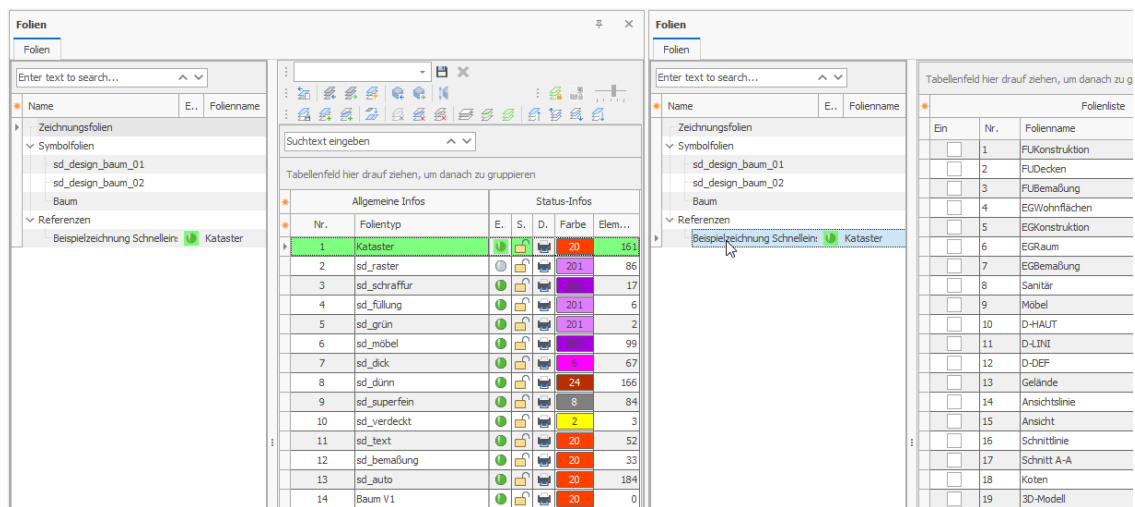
Folien

Folien

Enter text to search...

| Name | E.. | Folienname |
|---|---|---|
| Zeichnungsfolien | | |
| Symbolfolien | | |
| sd_design_baum_01 | | |
| sd_design_baum_02 | | |
| Baum | | |
| Referenzen | | |
| Beispielzeichnung Schnellein: | | Kataster |

Suchtext eingeben

Tabellenfeld hier drauf ziehen, um danach zu gruppieren

| Allgemeine Infos | | Status-Infos | | | | |
|---|---|---|---|---|---|---|
| Nr. | Folientyp | E. | S. | D. | Farbe | Elem... |
| 1 | Kataster | | | | 20 | 161 |
| 2 | sd_raster | | | | 201 | 86 |
| 3 | sd_schraffur | | | | 202 | 17 |
| 4 | sd_füllung | | | | 201 | 6 |
| 5 | sd_grün | | | | 201 | 2 |
| 6 | sd_möbel | | | | 202 | 99 |
| 7 | sd_dick | | | | 6 | 67 |
| 8 | sd_dünn | | | | 24 | 166 |
| 9 | sd_superfein | | | | 8 | 84 |
| 10 | sd_verdeckt | | | | 2 | 3 |
| 11 | sd_text | | | | 20 | 52 |
| 12 | sd_bemaßung | | | | 20 | 33 |
| 13 | sd_auto | | | | 20 | 184 |
| 14 | Baum V1 | | | | 20 | 0 |

Folien

Folien

Enter text to search...

| Name | E.. | Folienname |
|---|---|---|
| Zeichnungsfolien | | |
| Symbolfolien | | |
| sd_design_baum_01 | | |
| sd_design_baum_02 | | |
| Baum | | |
| Referenzen | | |
| Beispielzeichnung Schnellein: | | Kataster |

Tabellenfeld hier drauf ziehen, um danach zu g

Folienliste

| Ein | Nr. | Folienname |
|---|---|---|
| | 1 | FUKonstruktion |
| | 2 | FUDecken |
| | 3 | FUBemaßung |
| | 4 | EGWohnflächen |
| | 5 | EGKonstruktion |
| | 6 | EGRaum |
| | 7 | EGBemaßung |
| | 8 | Sanitär |
| | 9 | Möbel |
| | 10 | D-HAUT |
| | 11 | D-LINI |
| | 12 | D-DEF |
| | 13 | Gelände |
| | 14 | Ansichtslinie |
| | 15 | Ansicht |
| | 16 | Schnittlinie |
| | 17 | Schnitt A-A |
| | 18 | Koten |
| | 19 | 3D-Modell |